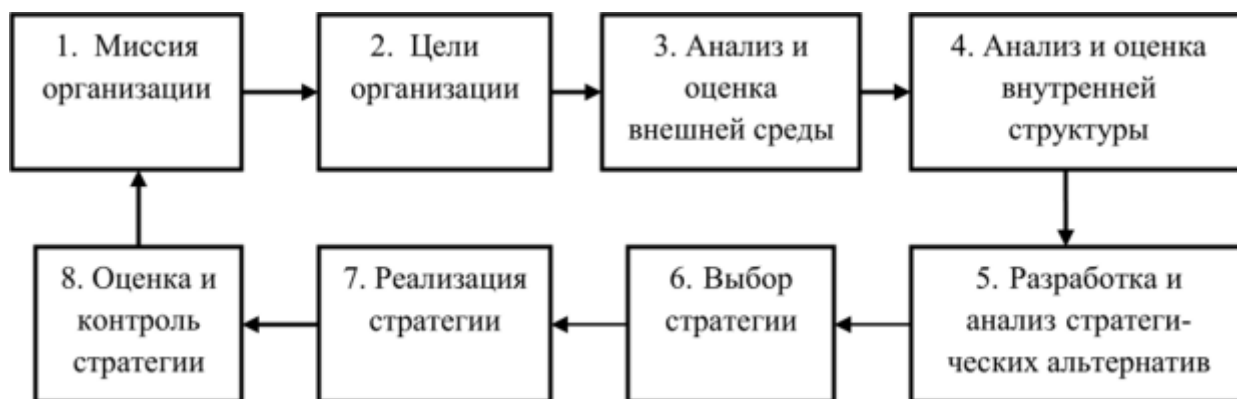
1. Миссия организации

2. Цели организации

3. Анализ и оценка внешней среды

4. Анализ и оценка внутренней структуры

5. Разработка и анализ стратегических альтернатив

6. Выбор стратегии

7. Реализация стратегии

8. Оценка и контроль стратегии